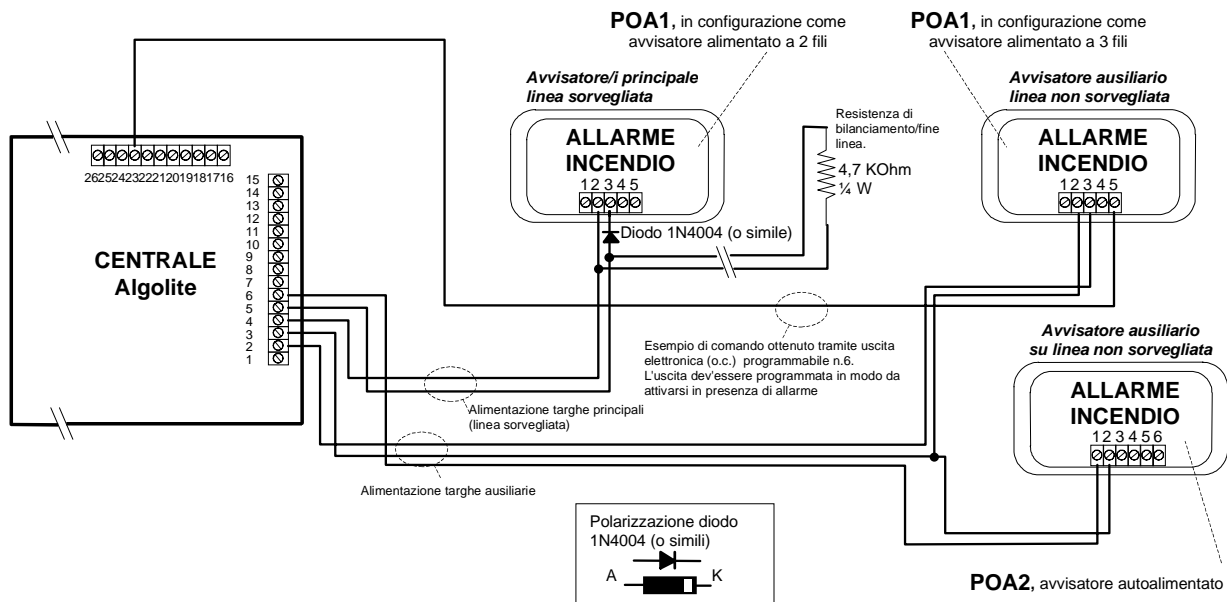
POA1, in configurazione come avvisatore alimentato a 2 fili

POA1, in configurazione come avvisatore alimentato a 3 fili

Avvisatore/i principale linea sorvegliata

Avvisatore ausiliario linea non sorvegliata

Resistenza di bilanciamento/fine linea.

4,7 KOhm ¼ W

ALLARME INCENDIO

1 2 3 4 5

ALLARME INCENDIO

1 2 3 4 5

Diodo 1N4004 (o simile)

26252423222120191817 16

15 14 13 12 11 10 9 8 7 6 5 4 3 2 1

CENTRALE Algolite

Esempio di comando ottenuto tramite uscita elettronica (o.c.) programmabile n.6. L'uscita dev'essere programmata in modo da attivarsi in presenza di allarme

Avvisatore ausiliario su linea non sorvegliata

ALLARME INCENDIO

1 2 3 4 5 6

Alimentazione targhe principali (linea sorvegliata)

Alimentazione targhe ausiliarie

Polarizzazione diodo 1N4004 (o simili)

A K

POA2, avvisatore autoalimentato